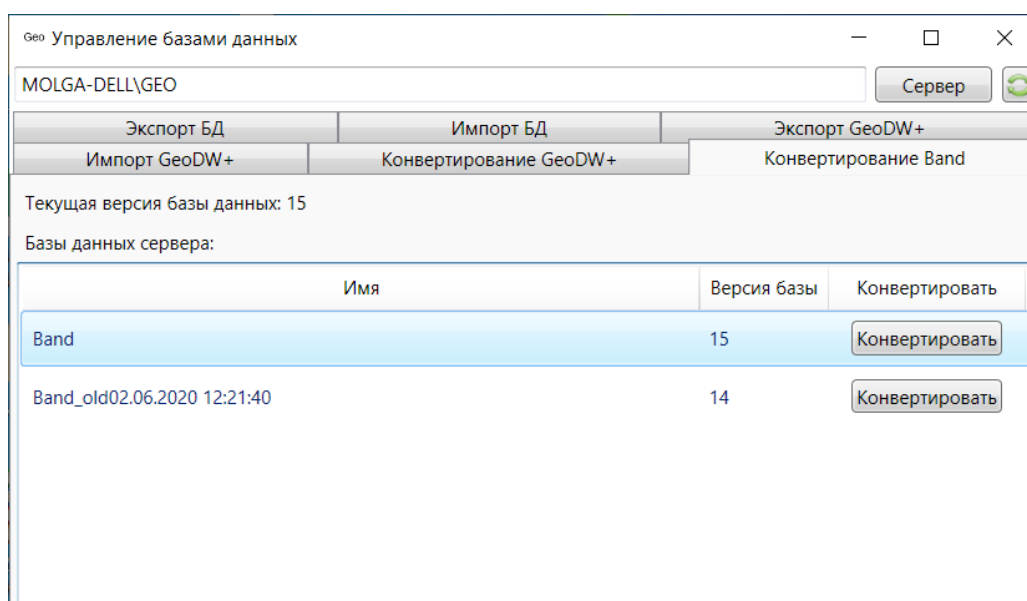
Geo Управление базами данных

MOLGA-DELL\GEO

Сервер

Экспорт БД | Импорт БД | Экспорт GeoDW+
Импорт GeoDW+ | Конвертирование GeoDW+ | Конвертирование Band

Текущая версия базы данных: 15

Базы данных сервера:

| Имя | Версия базы | Конвертировать |
|---|---|---|
| Band | 15 | Конвертировать |
| Band_old02.06.2020 12:21:40 | 14 | Конвертировать |